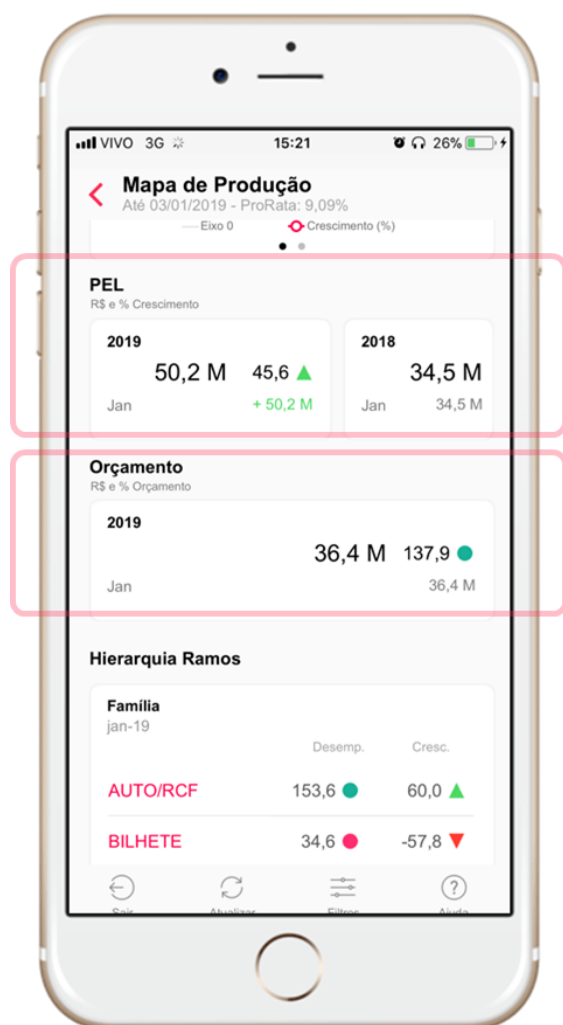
VIVO 3G 15:21 26%

Mapa de Produção
Até 03/01/2019 - ProRata: 9,09%

Eixo 0 Crescimento (%)

PEL
R$ e % Crescimento

2019
50,2 M 45,6
Jan + 50,2 M

2018
34,5 M
Jan 34,5 M

Orçamento
R$ e % Orçamento

2019
36,4 M 137,9
Jan 36,4 M

Hierarquia Ramos

Família
jan-19

Desemp. Cresc.

AUTO/RCF 153,6 60,0

BILHETE 34,6 -57,8

Sair Atualizar Filtros Ajuda